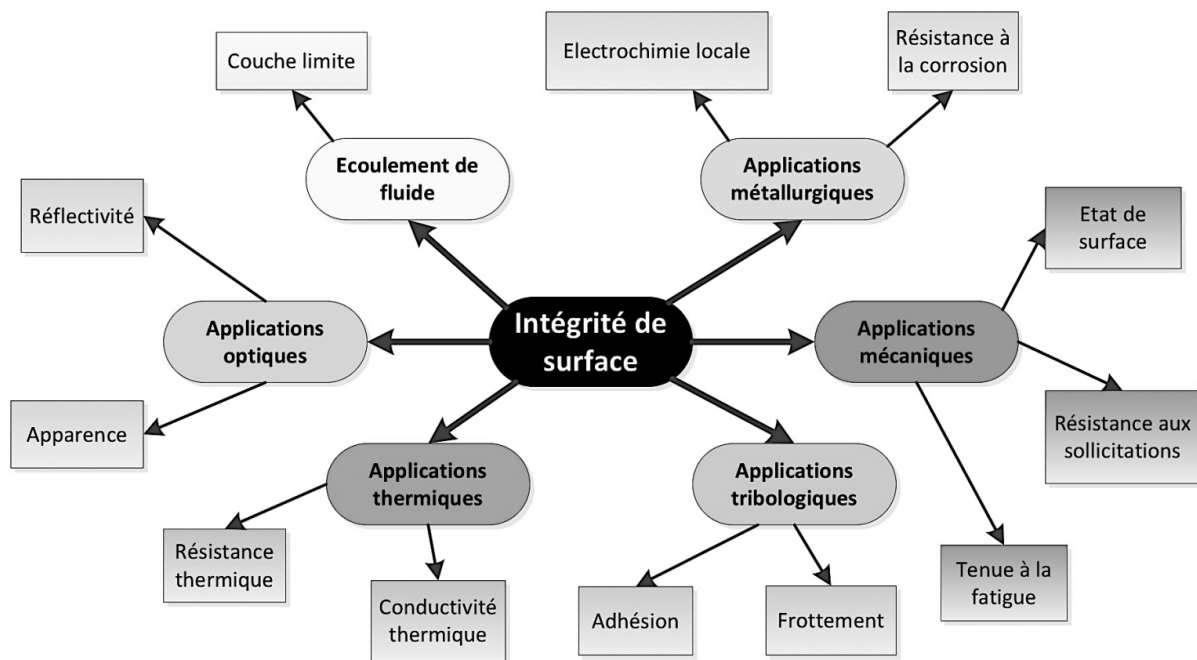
Couche limite

Electrochimie locale

Résistance à la corrosion

Ecoulement de fluide

Applications métallurgiques

Réflectivité

Etat de surface

Applications optiques

Intégrité de surface

Applications mécaniques

Apparence

Résistance aux sollicitations

Applications thermiques

Applications tribologiques

Résistance thermique

Tenue à la fatigue

Conductivité thermique

Adhésion

Frottement